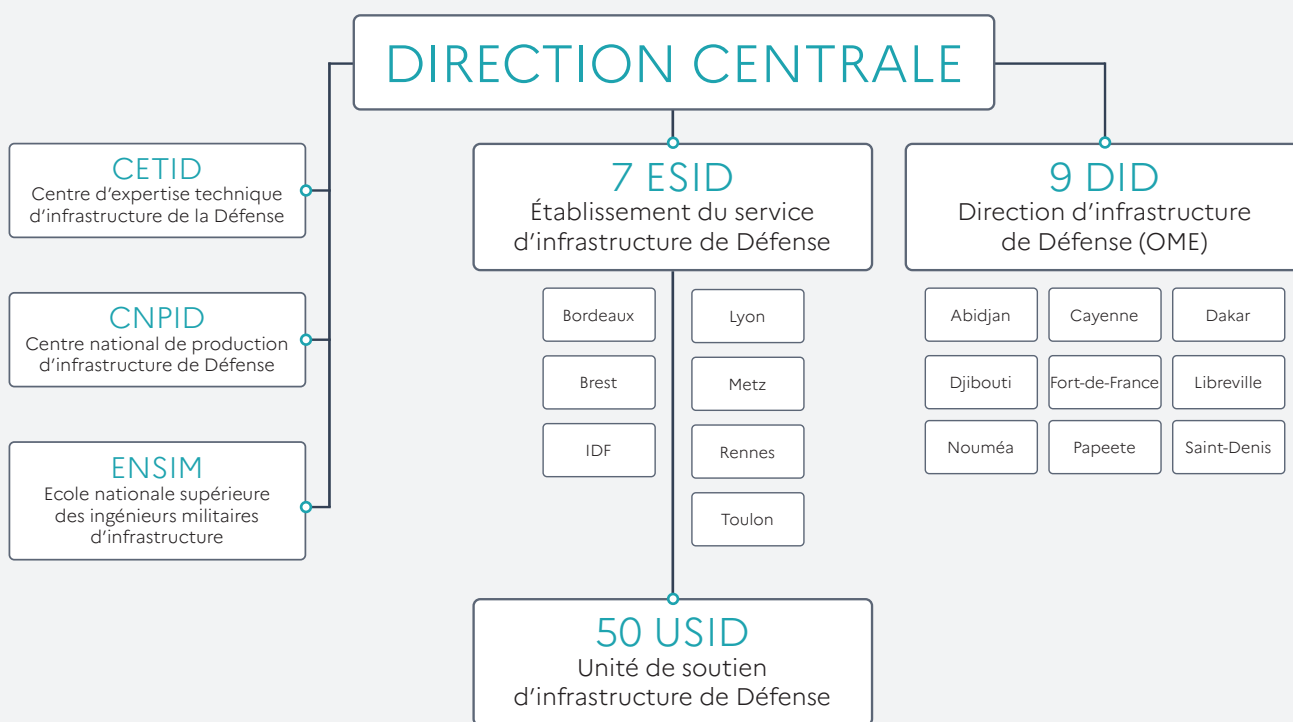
DIRECTION CENTRALE

CETID
Centre d’expertise technique d’infrastructure de la Défense

CNPID
Centre national de production d’infrastructure de Défense

ENSIM
Ecole nationale supérieure des ingénieurs militaires d’infrastructure

7 ESID
Établissement du service d’infrastructure de Défense

Bordeaux
Brest
IDF
Lyon
Metz
Rennes
Toulon

9 DID
Direction d’infrastructure de Défense (OME)

Abidjan
Cayenne
Dakar
Djibouti
Fort-de-France
Libreville
Nouméa
Papeete
Saint-Denis

50 USID
Unité de soutien d’infrastructure de Défense